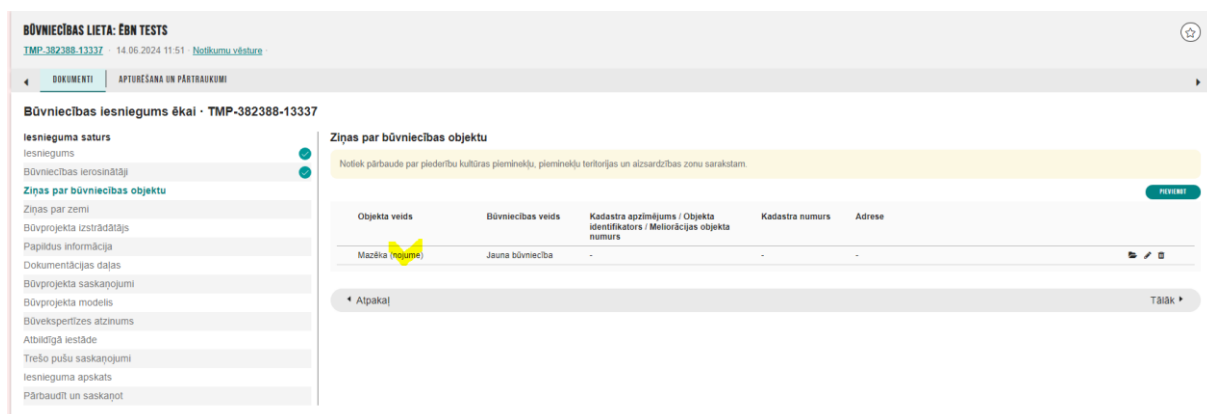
BŪVNIECĪBAS LIETA: ĒBN TESTS
TMP-382388-13337 · 14.06.2024 11:51 · Notikumu vēsture ·

DOKUMENTI | APTURĒŠANA UN PĀRTRAUKUMI

Būvniecības iesniegums ēkai · TMP-382388-13337

Iesnieguma saturs
Iesniegums
Būvniecības ierosinātāji
Ziņas par būvniecības objektu
Ziņas par zemi
Būvprojekta izstrādātājs
Papildus informācija
Dokumentācijas daļas
Būvprojekta saskaņojumi
Būvprojekta modelis
Būvekspertīzes atzinums
Atbildīgā iestāde
Trešo pušu saskaņojumi
Iesnieguma apskats
Pārbaudīt un saskaņot

Ziņas par būvniecības objektu

Notiek pārbaude par piederību kultūras pieminekļu, pieminekļu teritorijas un aizsardzības zonu sarakstam.

PIEVIENOT

| Objekta veids | Būvniecības veids | Kadastra apzīmējums / Objekta identifikators / Meliorācijas objekta numurs | Kadastra numurs | Adrese |
|---|---|---|---|---|
| Mazēka (nojume) | Jauna būvniecība | - | - | - |

◂ Atpakaļ
Tālāk ▸